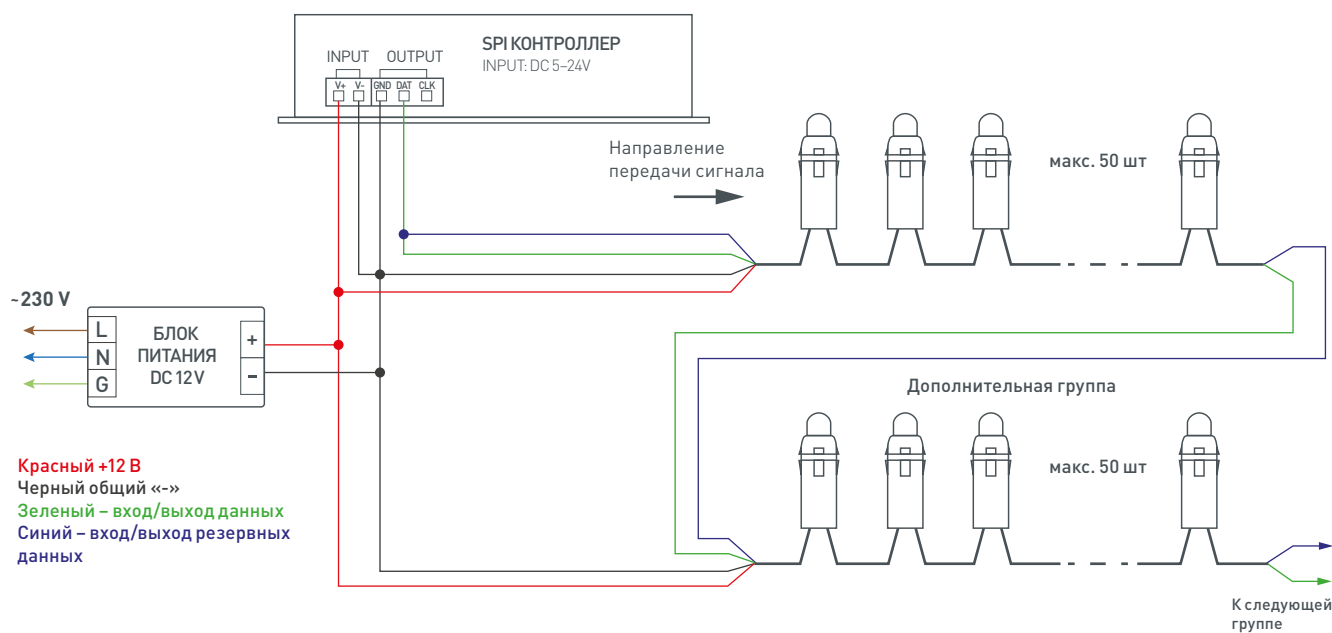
INPUT OUTPUT
V+ V- GND DAT CLK
SPI КОНТРОЛЛЕР
INPUT: DC 5–24V

Направление передачи сигнала

макс. 50 шт

~230 V

L
N
G

БЛОК ПИТАНИЯ DC 12 V

+
–

Дополнительная группа

макс. 50 шт

Красный +12 В
Черный общий «-»
Зеленый – вход/выход данных
Синий – вход/выход резервных данных

К следующей группе